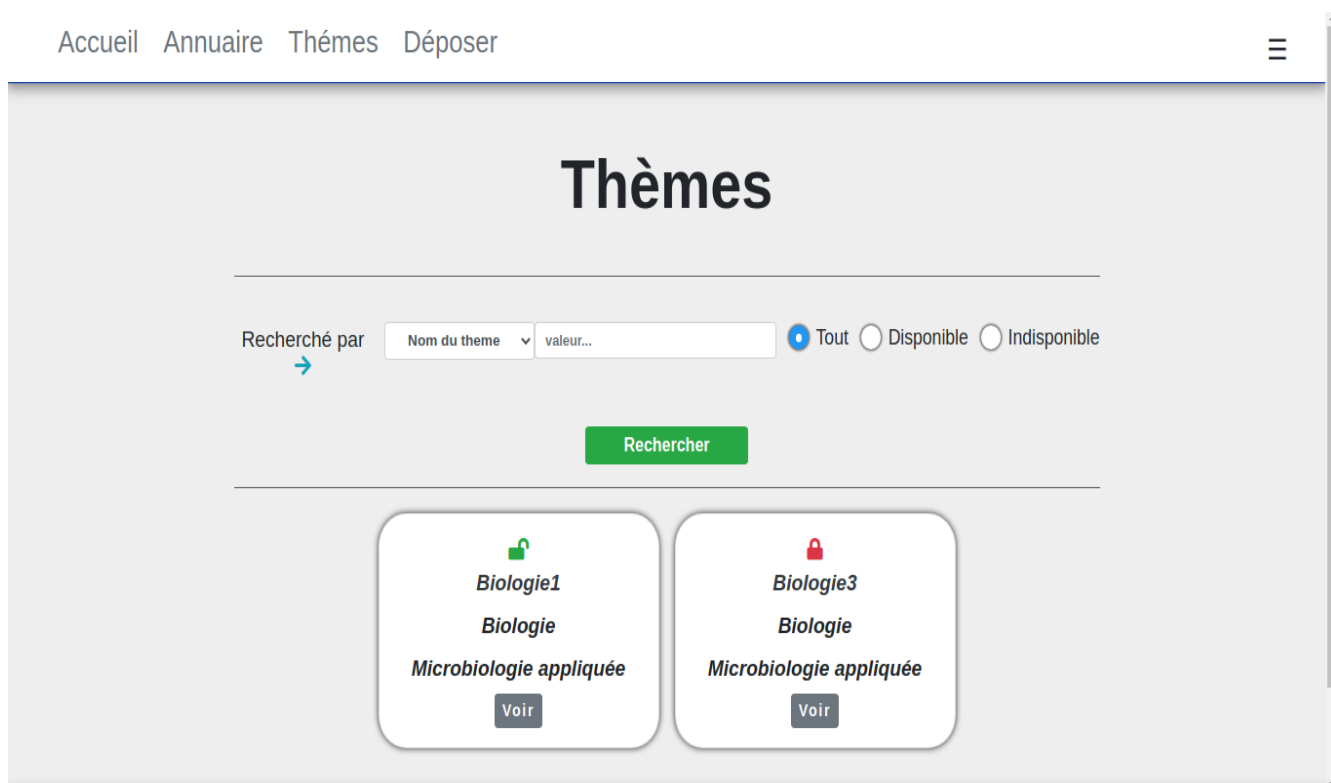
Accueil Annuaire Thémes Déposer

☰

Thèmes

Recherché par →

Nom du theme

valeur...

Tout Disponible Indisponible

Rechercher

Biologie1

Biologie

Microbiologie appliquée

Voir

Biologie3

Biologie

Microbiologie appliquée

Voir